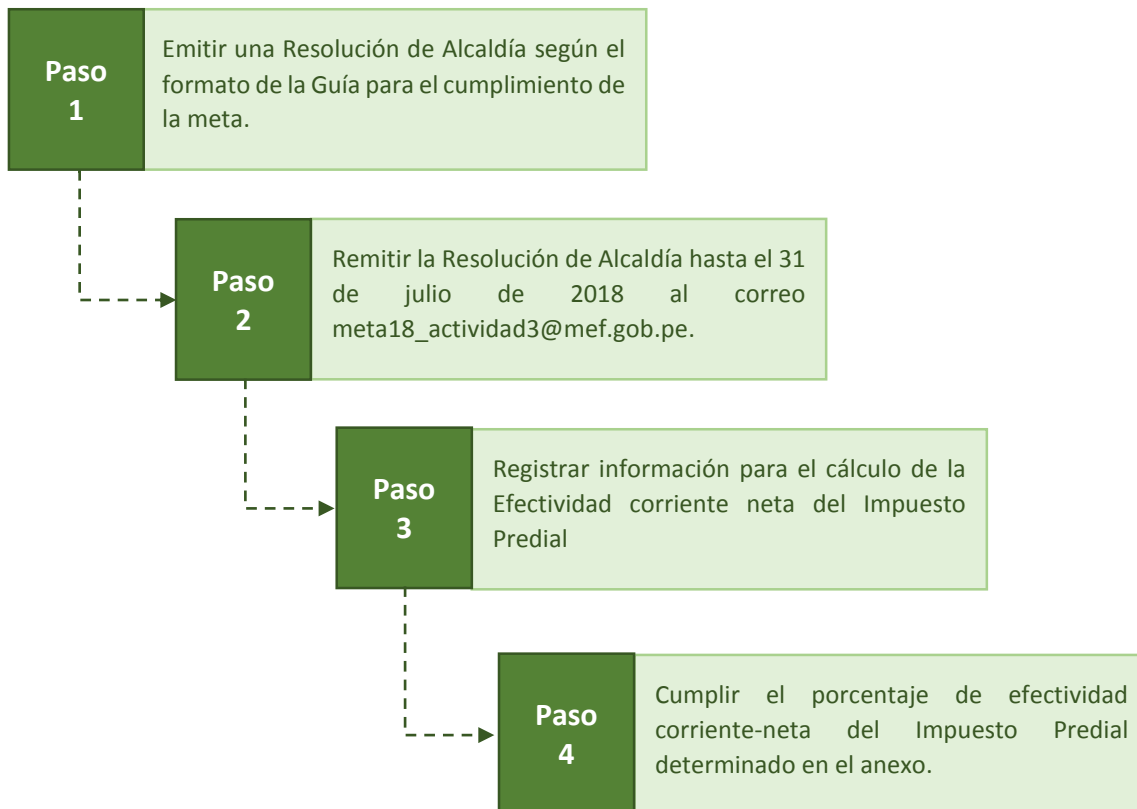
Paso 1

Emitir una Resolución de Alcaldía según el formato de la Guía para el cumplimiento de la meta.

Paso 2

Remitir la Resolución de Alcaldía hasta el 31 de julio de 2018 al correo meta18_actividad3@mef.gob.pe.

Paso 3

Registrar información para el cálculo de la Efectividad corriente neta del Impuesto Predial

Paso 4

Cumplir el porcentaje de efectividad corriente-neta del Impuesto Predial determinado en el anexo.